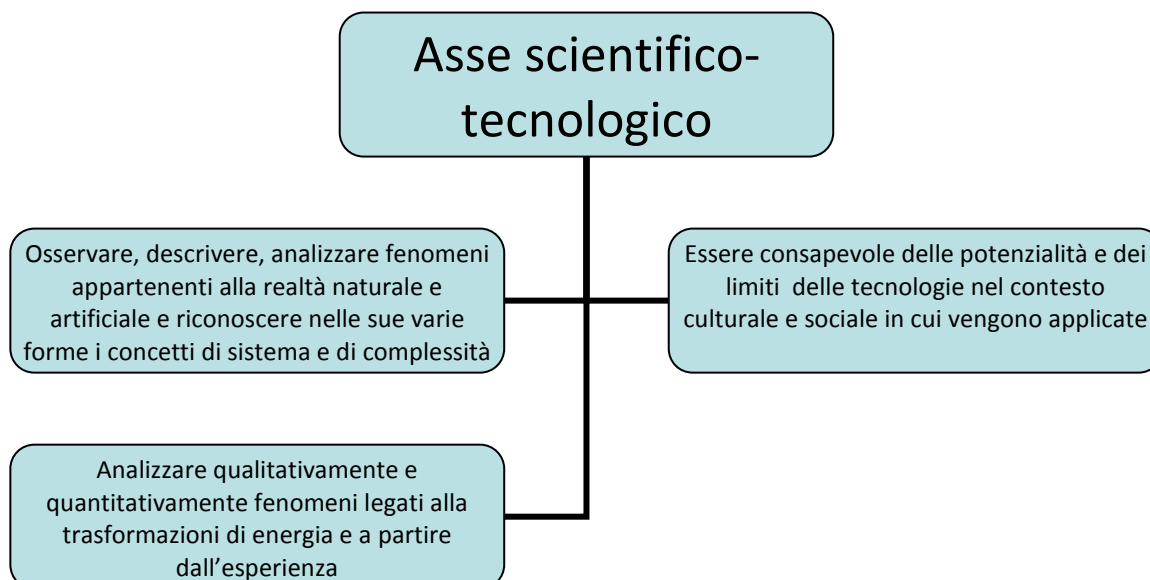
Asse scientifico-tecnologico

Osservare, descrivere, analizzare fenomeni appartenenti alla realtà naturale e artificiale e riconoscere nelle sue varie forme i concetti di sistema e di complessità

Essere consapevole delle potenzialità e dei limiti delle tecnologie nel contesto culturale e sociale in cui vengono applicate

Analizzare qualitativamente e quantitativamente fenomeni legati alla trasformazioni di energia e a partire dall'esperienza